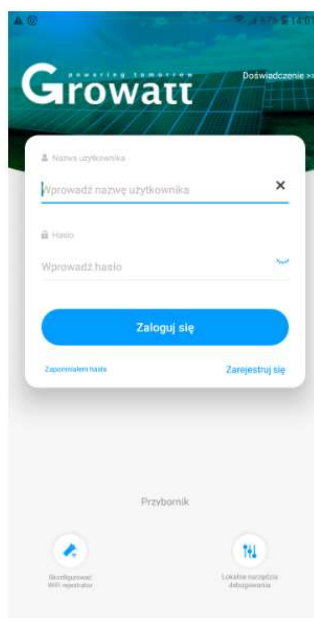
Growatt
powering tomorrow
Doświadczenie >>

Nazwa użytkownika
Wprowadź nazwę użytkownika
×

Hasło
Wprowadź hasło

Zaloguj się

Zapomniałem hasła
Zarejestruj się

Przybornik

Skonfigurować WiFi rejestrator

Lokalne narzędzia debugowania